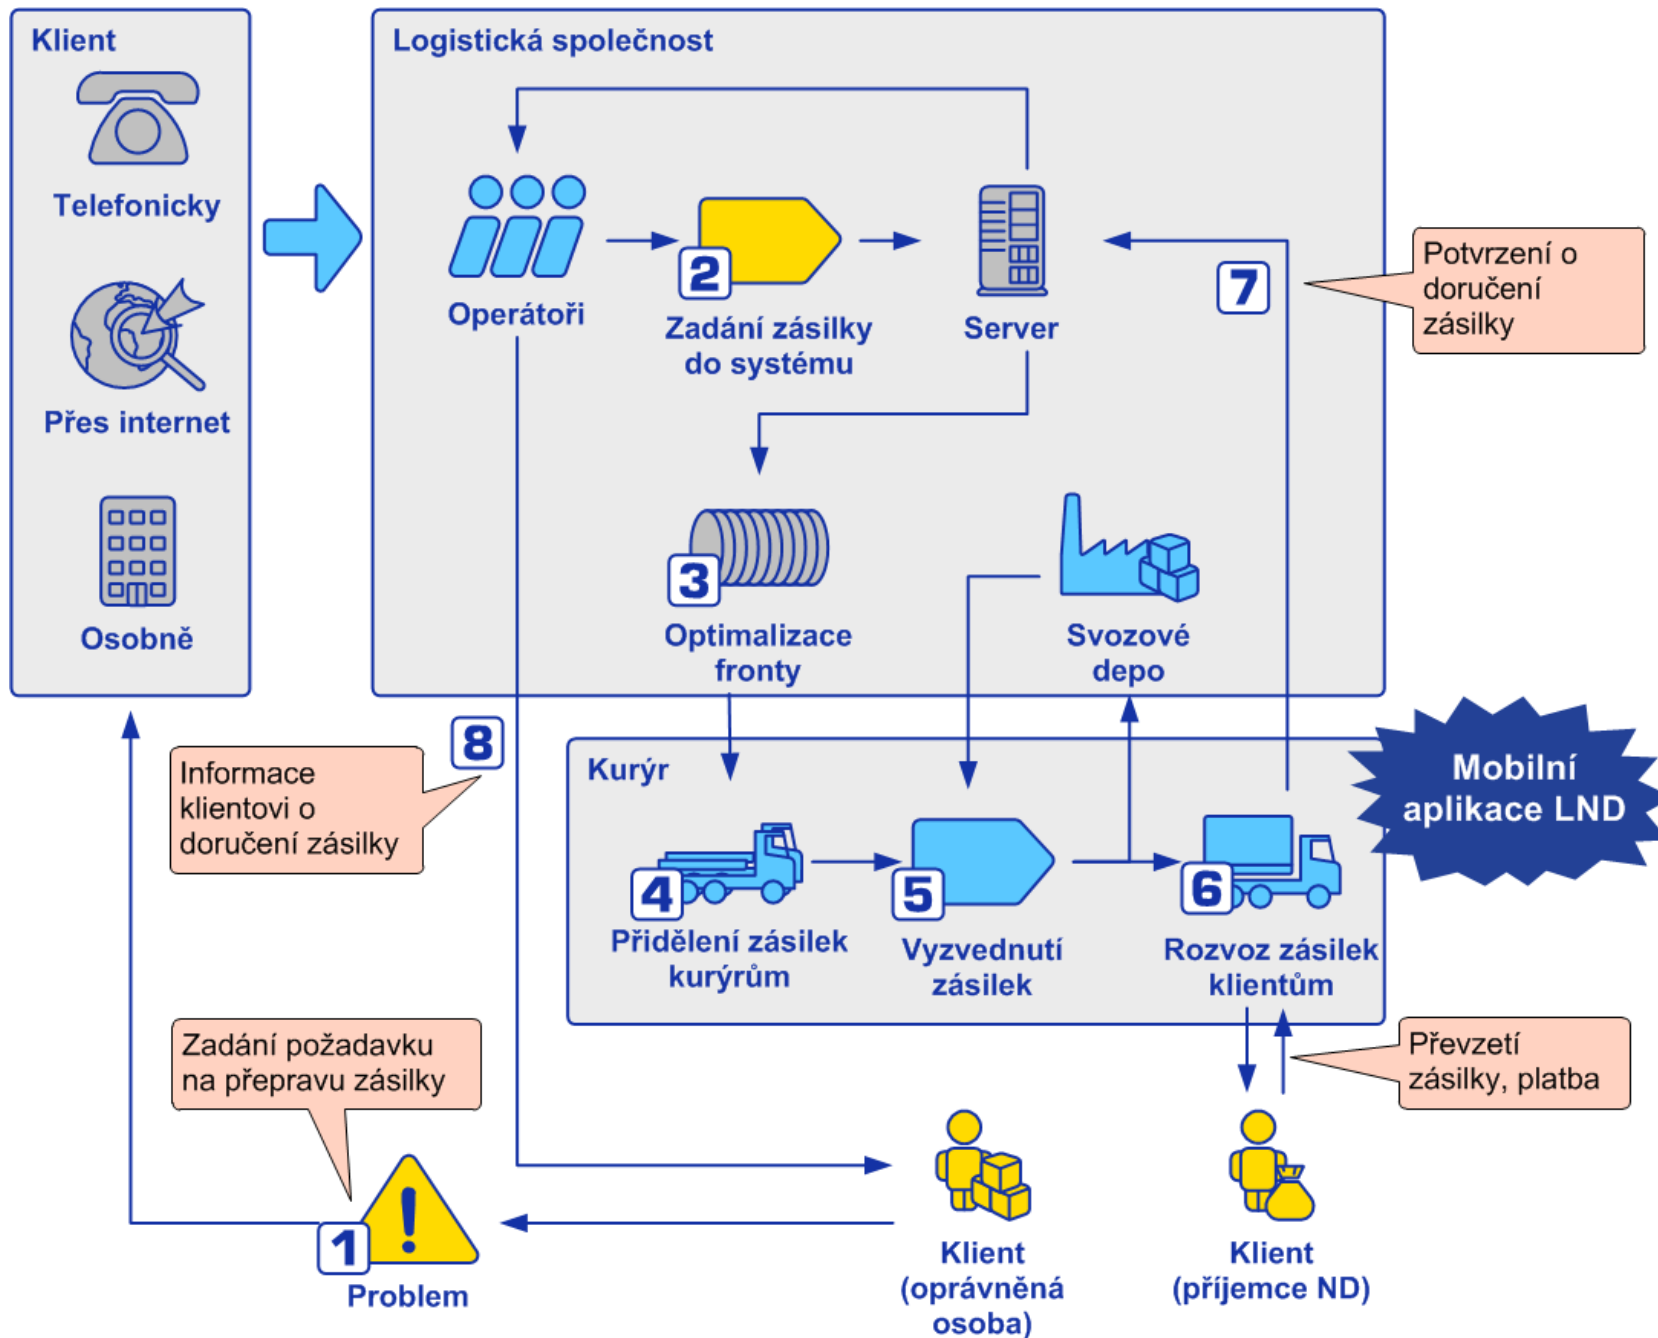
Klient

Telefonicky

Přes internet

Osobně

Logistická společnost

Operátoři

2

Zadání zásilky do systému

Server

7

Potvrzení o doručení zásilky

3

Optimalizace fronty

Svozové depo

8

Informace klientovi o doručení zásilky

Kurýr

Mobilní aplikace LND

4

Přidělení zásilek kurýrům

5

Vyzvednutí zásilek

6

Rozvoz zásilek klientům

Zadání požadavku na přepravu zásilky

Převzetí zásilky, platba

1

Problem

Klient (oprávněná osoba)

Klient (příjemce ND)